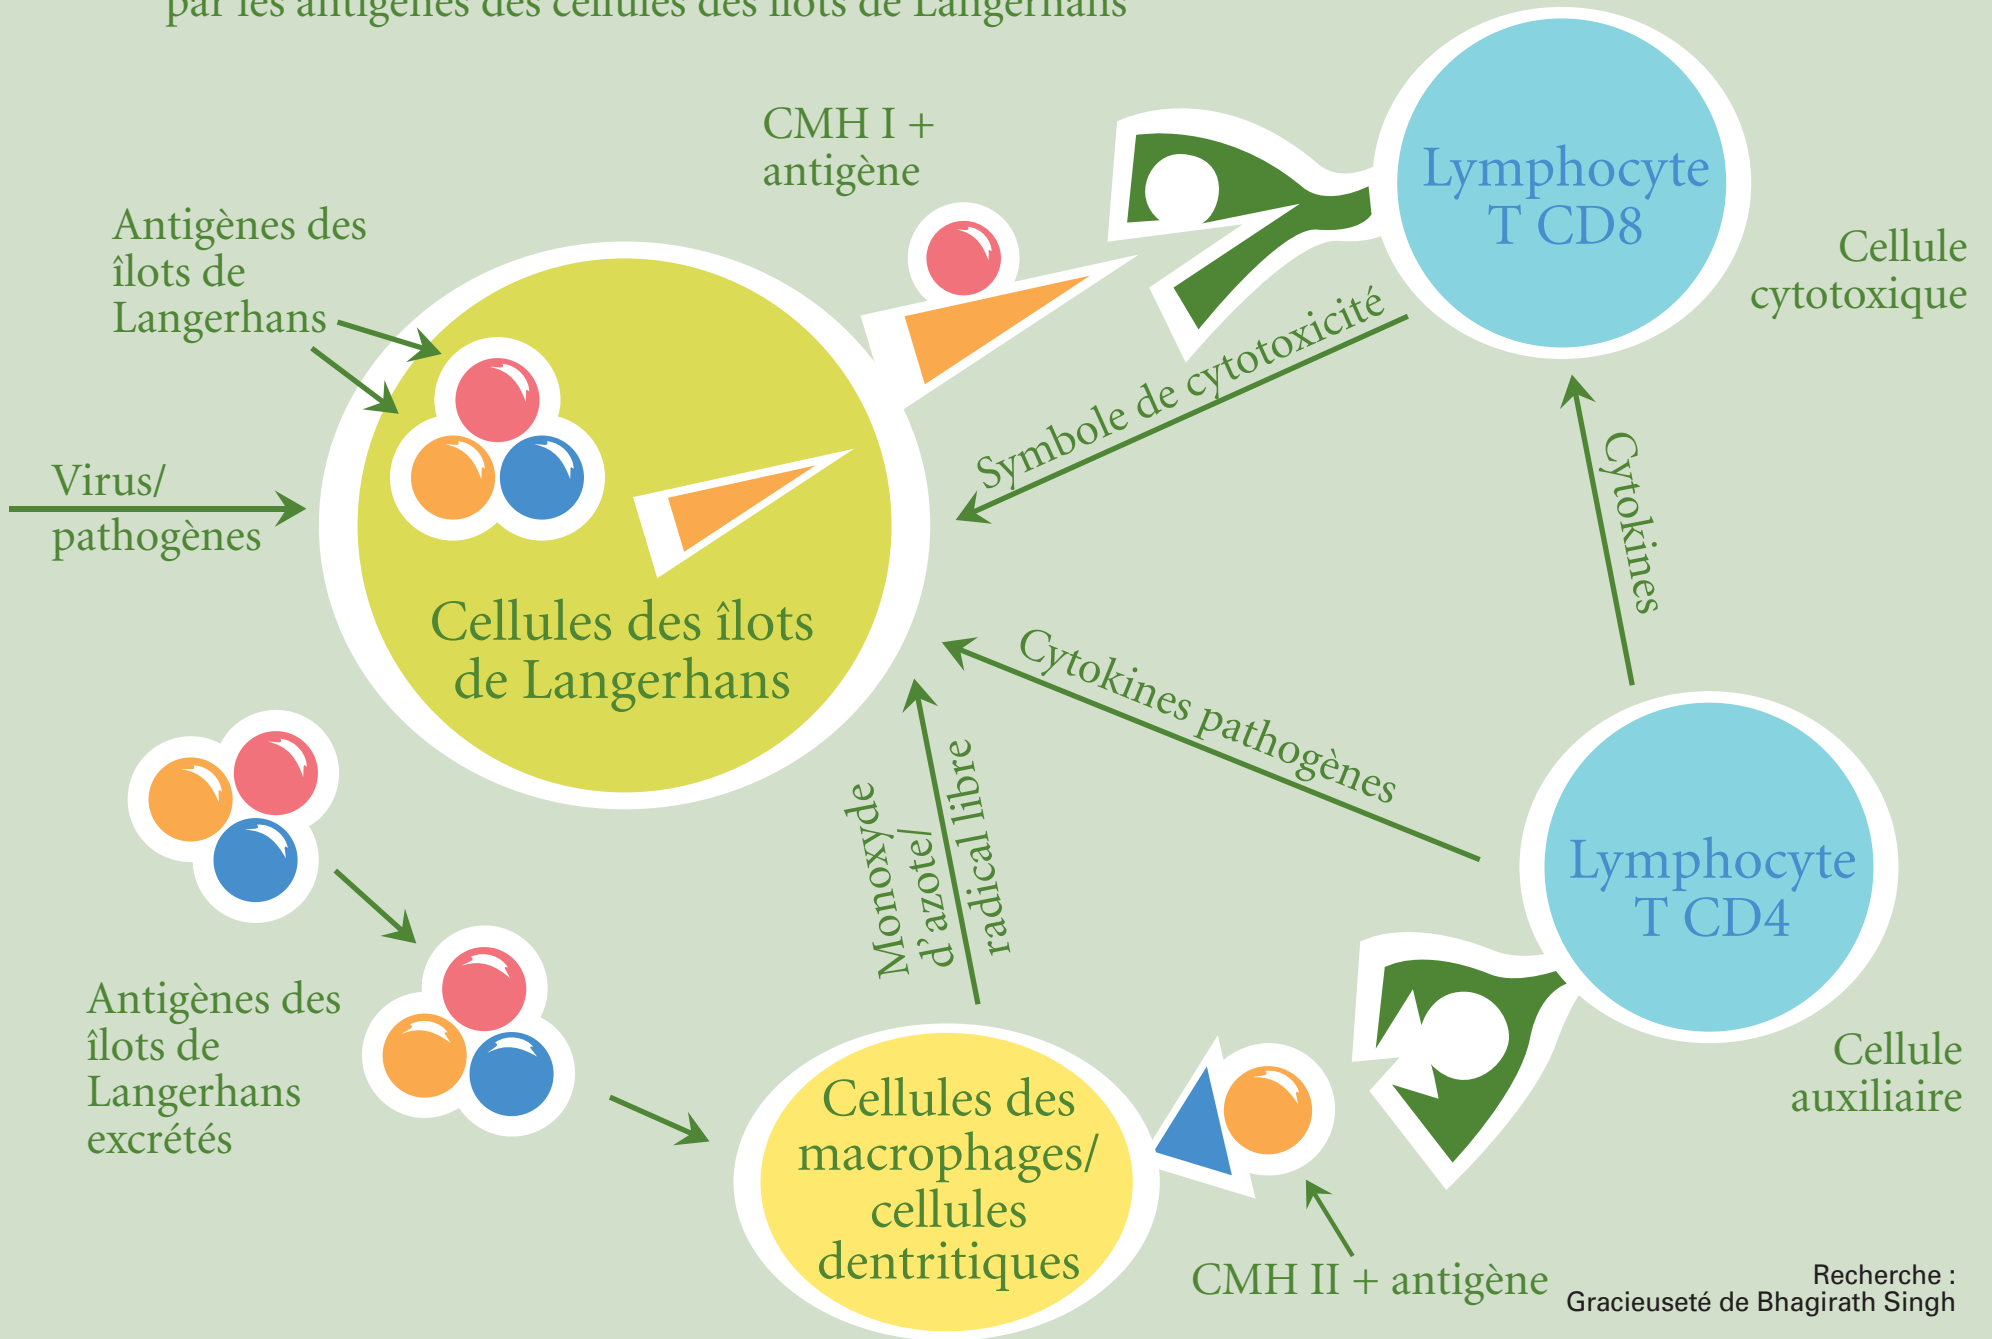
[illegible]

CMH I + antigène

Lymphocyte T CD8

Cellule cytotoxique

Antigènes des îlots de Langerhans

Virus/ pathogènes

Symbole de cytotoxicité

Cytokines

Cellules des îlots de Langerhans

Cytokines pathogènes

Monoxyde d'azote/ radical libre

Lymphocyte T CD4

Antigènes des îlots de Langerhans excrétés

Cellule auxiliaire

Cellules des macrophages/ cellules dentritiques

CMH II + antigène

Recherche : Gracieuseté de Bhagirath Singh